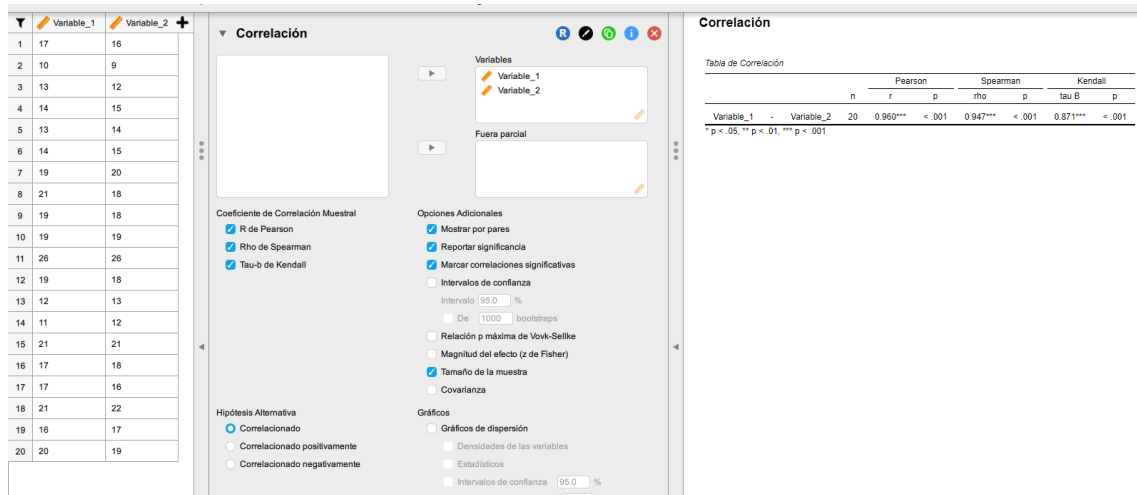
| | Variable_1 | Variable_2 |
|---|---|---|
| 1 | 17 | 16 |
| 2 | 10 | 9 |
| 3 | 13 | 12 |
| 4 | 14 | 15 |
| 5 | 13 | 14 |
| 6 | 14 | 15 |
| 7 | 19 | 20 |
| 8 | 21 | 18 |
| 9 | 19 | 18 |
| 10 | 19 | 19 |
| 11 | 26 | 26 |
| 12 | 19 | 18 |
| 13 | 12 | 13 |
| 14 | 11 | 12 |
| 15 | 21 | 21 |
| 16 | 17 | 18 |
| 17 | 17 | 16 |
| 18 | 21 | 22 |
| 19 | 16 | 17 |
| 20 | 20 | 19 |

Correlación

Variables
Variable_1
Variable_2

Fuera parcial

Coeficiente de Correlación Muestral
R de Pearson
Rho de Spearman
Tau-b de Kendall

Opciones Adicionales
Mostrar por pares
Reportar significancia
Marcar correlaciones significativas
Intervalos de confianza
Intervalo 95.0 %
De 1000 bootstraps
Relación p máxima de Vovk-Sellke
Magnitud del efecto (z de Fisher)
Tamaño de la muestra
Covarianza

Hipótesis Alternativa
Correlacionado
Correlacionado positivamente
Correlacionado negativamente

Gráficos
Gráficos de dispersión
Densidades de las variables
Estadísticos
Intervalos de confianza 95.0 %

Correlación

Tabla de Correlación

| | | | n | Pearson r | Pearson p | Spearman rho | Spearman p | Kendall tau B | Kendall p |
|---|---|---|---|---|---|---|---|---|---|
| Variable_1 | - | Variable_2 | 20 | 0.960*** | < .001 | 0.947*** | < .001 | 0.871*** | < .001 |

* p < .05, ** p < .01, *** p < .001